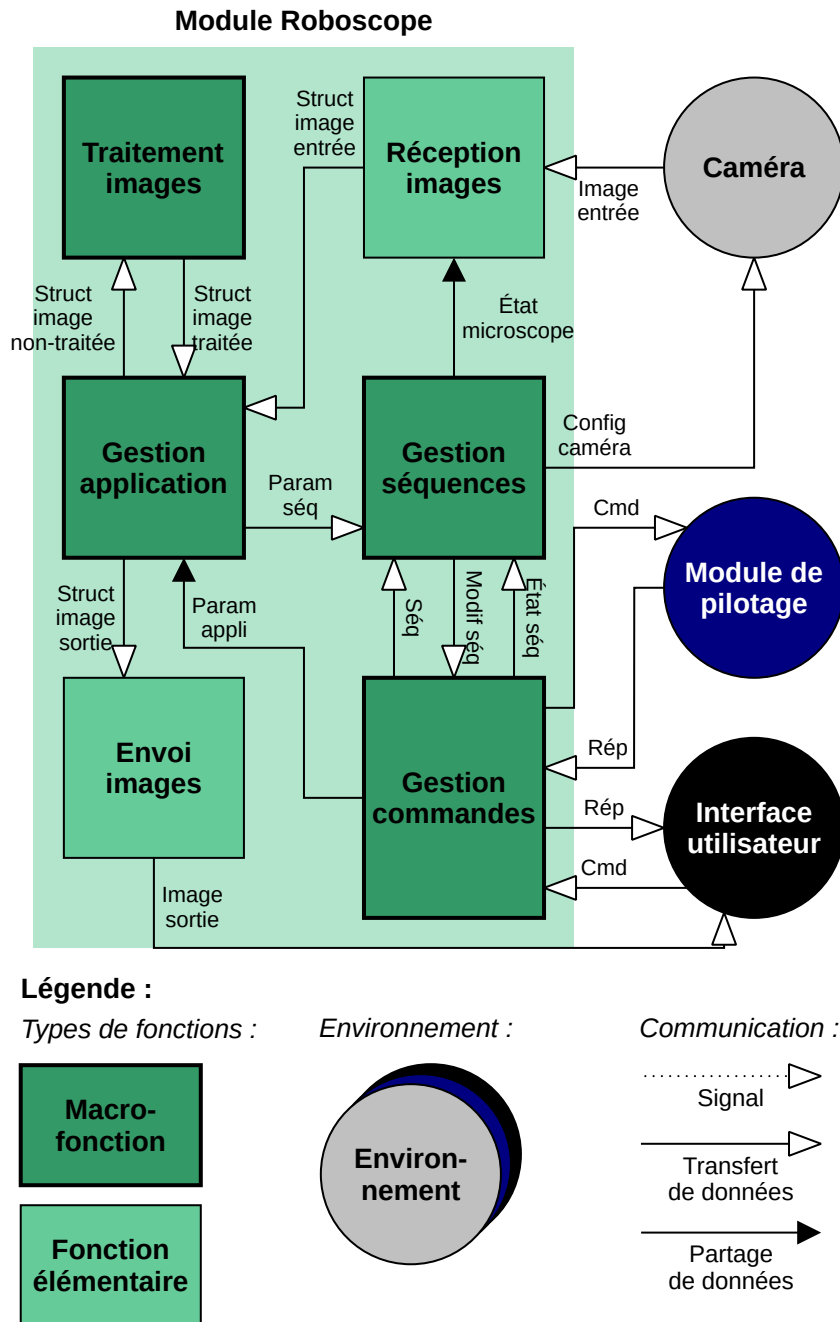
Module Roboscope

Traitement images

Struct image entrée

Réception images

Caméra

Image entrée

Struct image non-traitée

Struct image traitée

État microscope

Config caméra

Gestion application

Param séq

Gestion séquences

Cmd

Module de pilotage

Struct image sortie

Param appli

Séq

Modif séq

État séq

Envoi images

Rép

Gestion commandes

Rép

Interface utilisateur

Cmd

Image sortie

Légende :

Types de fonctions :

Environnement :

Communication :

Macro-fonction

Environ-nement

Signal

Transfert de données

Fonction élémentaire

Partage de données